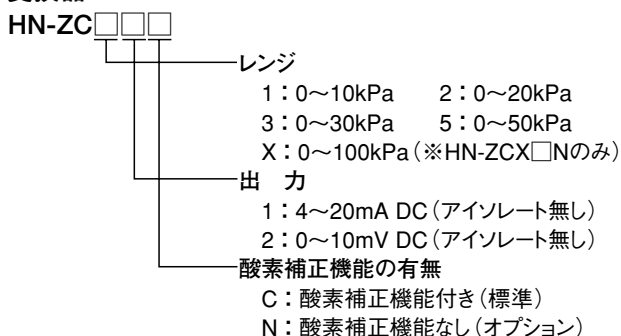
HN-ZC□□□

レンジ
1：0～10kPa　2：0～20kPa
3：0～30kPa　5：0～50kPa
X：0～100kPa（※HN-ZCX□Nのみ）

出　力
1：4～20mA DC（アイソレート無し）
2：0～10mV DC（アイソレート無し）

酸素補正機能の有無
C：酸素補正機能付き（標準）
N：酸素補正機能なし（オプション）